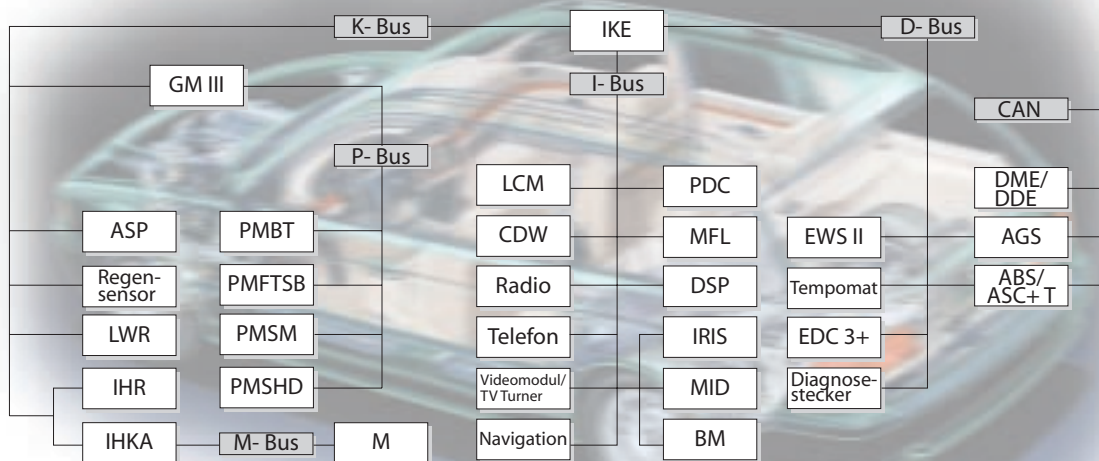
K- Bus

IKE

D- Bus

GM III

I- Bus

CAN

P- Bus

LCM

PDC

DME/ DDE

ASP

PMBT

CDW

MFL

EWS II

AGS

Regensensor

PMFTSB

Radio

DSP

Tempomat

ABS/ ASC+ T

LWR

PMSM

Telefon

IRIS

EDC 3+

IHR

PMSHD

Videomodul/ TV Turner

MID

Diagnosestecker

IHKA

M- Bus

M

Navigation

BM